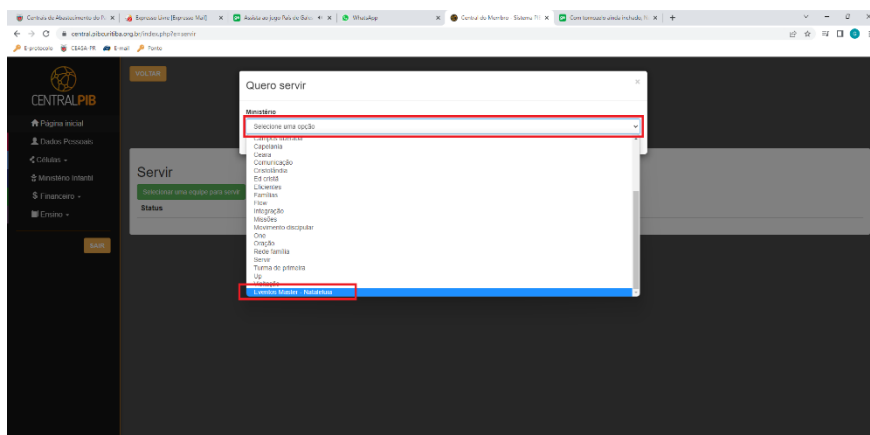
Centrais de Abastecimento do P. × | Espresso Livre [Espresso Mail] × | Assista ao jogo País de Gales × | WhatsApp × | Central de Membros · Sistema PI × | Com tomoacre ainda incluído × | +

central.pibcuritiba.org.br/index.php?e=servir

E-protocolo CEASA-PR E-mail Ponto

CENTRALPIB

Página inicial
Dados Pessoais
Células
Ministério Infantil
$ Financeiro
Ensino

SAIR

VOLTAR

Servir

Selecionar uma equipe para servir

Status

Quero servir

×

Ministério

Selecione uma opção

Campus Batista
Capelania
Ceaia
Comunicação
Cristolândia
Ed cristã
Eficientes
Famílias
Flow
Integração
Missões
Movimento discipular
One
Oração
Rede família
Servir
Turma de primeira
Up
Visitação
Eventos Master - Natalelusa